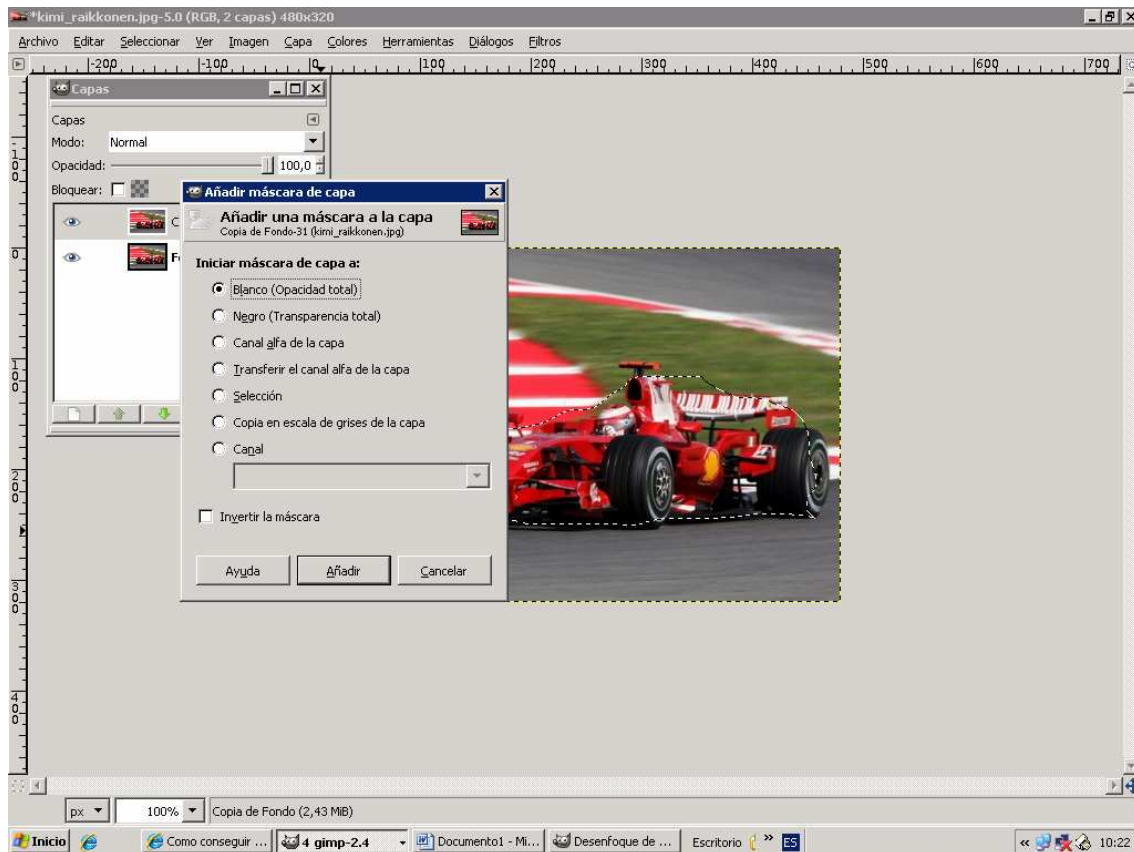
*kimi_raikkonen.jpg-5.0 (RGB, 2 capas) 480x320

Archivo Editar Seleccionar Ver Imagen Capa Colores Herramientas Diálogos Filtros

-200 -100 0 100 200 300 400 500 600 700

100 200 300 400

Capas

Capas
Modo: Normal
Opacidad: 100,0
Bloquear:

C
F

Añadir máscara de capa

Añadir una máscara a la capa
Copia de Fondo-31 (kimi_raikkonen.jpg)

Iniciar máscara de capa a:

Blanco (Opacidad total)
Negro (Transparencia total)
Canal alfa de la capa
Transferir el canal alfa de la capa
Selección
Copia en escala de grises de la capa
Canal

Invertir la máscara

Ayuda
Añadir
Cancelar

px 100% Copia de Fondo (2,43 MiB)

Inicio Como conseguir ... 4 gimp-2.4 Documento1 - Mi... Desenfoque de ... Escritorio ES 10:22